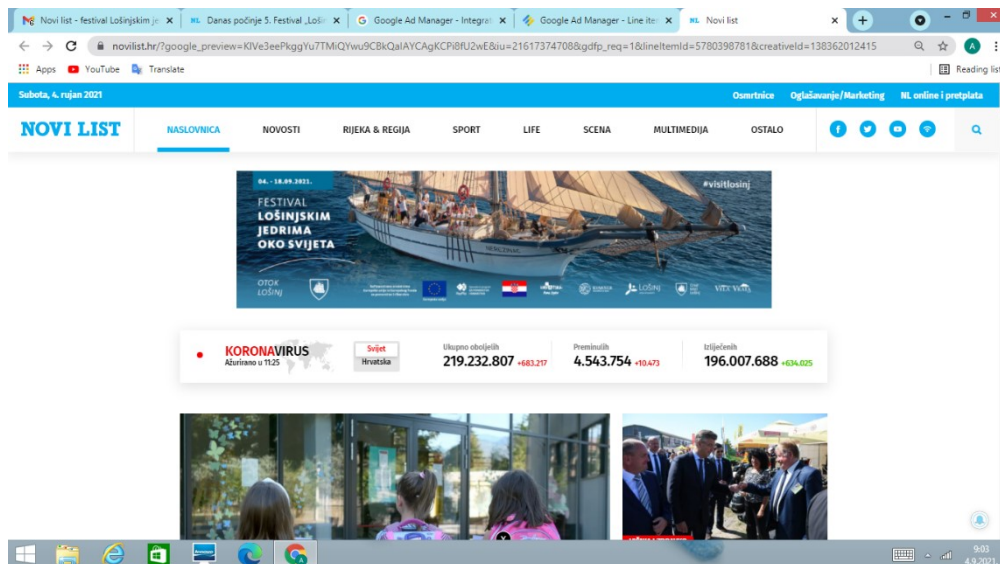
Novi list - festival Lošinjskim je ×
NL Danas počinje 5. Festival „Loši ×
Google Ad Manager - Integrat ×
Google Ad Manager - Line ite ×
NL Novi list ×

novilist.hr/?google_preview=KIVe3eePkggYu7TMiQYwu9CBkQaIAYCAgKCPi8fU2wE&iu=21617374708&gdfp_req=1&lineItemId=5780398781&creativeId=138362012415

Apps YouTube Translate
Reading list

Subota, 4. rujan 2021
Osmrtnice Oglašavanje/Marketing NL online i pretplata

NOVI LIST
NASLOVNICA NOVOSTI RIJEKA & REGIJA SPORT LIFE SCENA MULTIMEDIJA OSTALO

04. - 18.09.2021.
FESTIVAL LOŠINJSKIM JEDRIMA OKO SVIJETA
#visitlosinj
OTOK LOŠINJ
LOŠINJ
VITA VELA

KORONAVIRUS
Ažurirano u 11:25
Svijet
Hrvatska
Ukupno oboljelih
219.232.807 +683.217
Preminulih
4.543.754 +10.473
Izliječenih
196.007.688 +634.025

9:03
4.9.2021